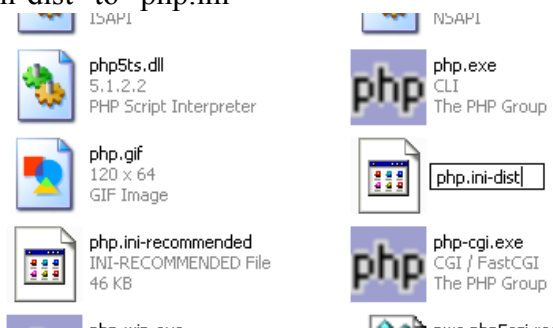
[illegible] dist" to "php.ini"

ISAPI

NSAPI

php5ts.dll
5.1.2.2
PHP Script Interpreter

php
php.exe
CLI
The PHP Group

php.gif
120 x 64
GIF Image

php.ini-dist

php.ini-recommended
INI-RECOMMENDED File
46 KB

php
php-cgi.exe
CGI / FastCGI
The PHP Group

php-win.exe

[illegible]